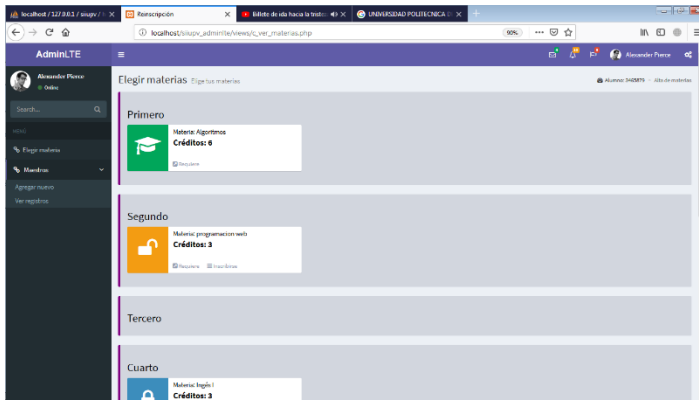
localhost / 127.0.0.1 / siiupv / | ✕
Reinscripción ✕
Billete de ida hacia la triste ✕
UNIVERSIDAD POLITECNICA D ✕
+

localhost/siiupv_adminlte/views/c_ver_materias.php
90%

AdminLTE
Alexander Pierce

Alexander Pierce
Online

Search...

MENU
Elegir materia
Maestros
Agregar nuevo
Ver registros

Elegir materias Elige tus materias
Alumno: 1405879 > Alta de materias

Primero
Materia: Algoritmos
Créditos: 6
Requisitos

Segundo
Materia: programacion web
Créditos: 3
Requisitos Inscribirse

Tercero

Cuarto
Materia: Inglés I
Créditos: 3